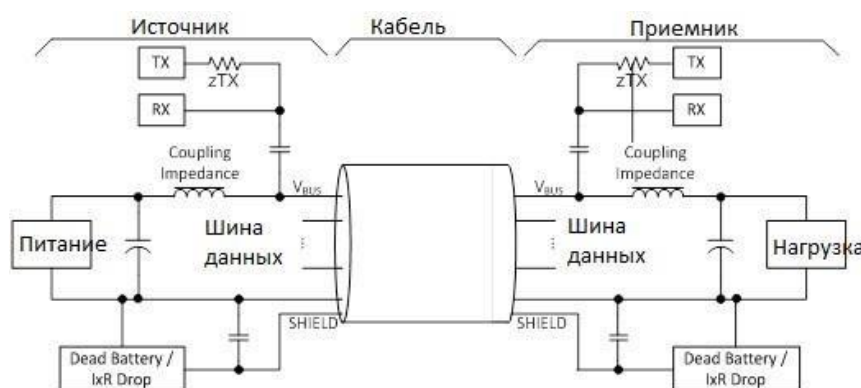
Источник

Кабель

Приемник

TX

zTX

RX

Coupling Impedance

$V_{BUS}$

Питание

Шина данных

SHIELD

Dead Battery / IxR Drop

TX

zTX

RX

Coupling Impedance

$V_{BUS}$

Шина данных

Нагрузка

SHIELD

Dead Battery / IxR Drop